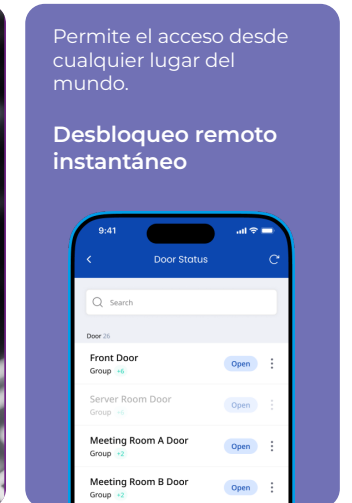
Permite el acceso desde cualquier lugar del mundo.

Desbloqueo remoto instantáneo

9:41

Door Status

Search

Door 26

Front Door
Group +6
Open

Server Room Door
Group +6
Open

Meeting Room A Door
Group +2
Open

Meeting Room B Door
Group +2
Open